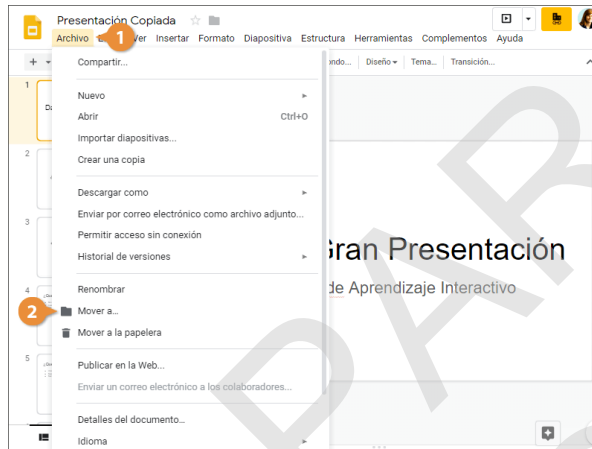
Presentación Copiada

Archivo 1 Ver Insertar Formato Diapositiva Estructura Herramientas Complementos Ayuda

+ Fondo... Diseño Tema... Transición...

1
2
3
4
5

Compartir...

Nuevo
Abrir Ctrl+O
Importar diapositivas...
Crear una copia

Descargar como
Enviar por correo electrónico como archivo adjunto...
Permitir acceso sin conexión
Historial de versiones

Renombrar
2 Mover a...
Mover a la papelera

Publicar en la Web...
Enviar un correo electrónico a los colaboradores...

Detalles del documento...
Idioma

Gran Presentación
de Aprendizaje Interactivo